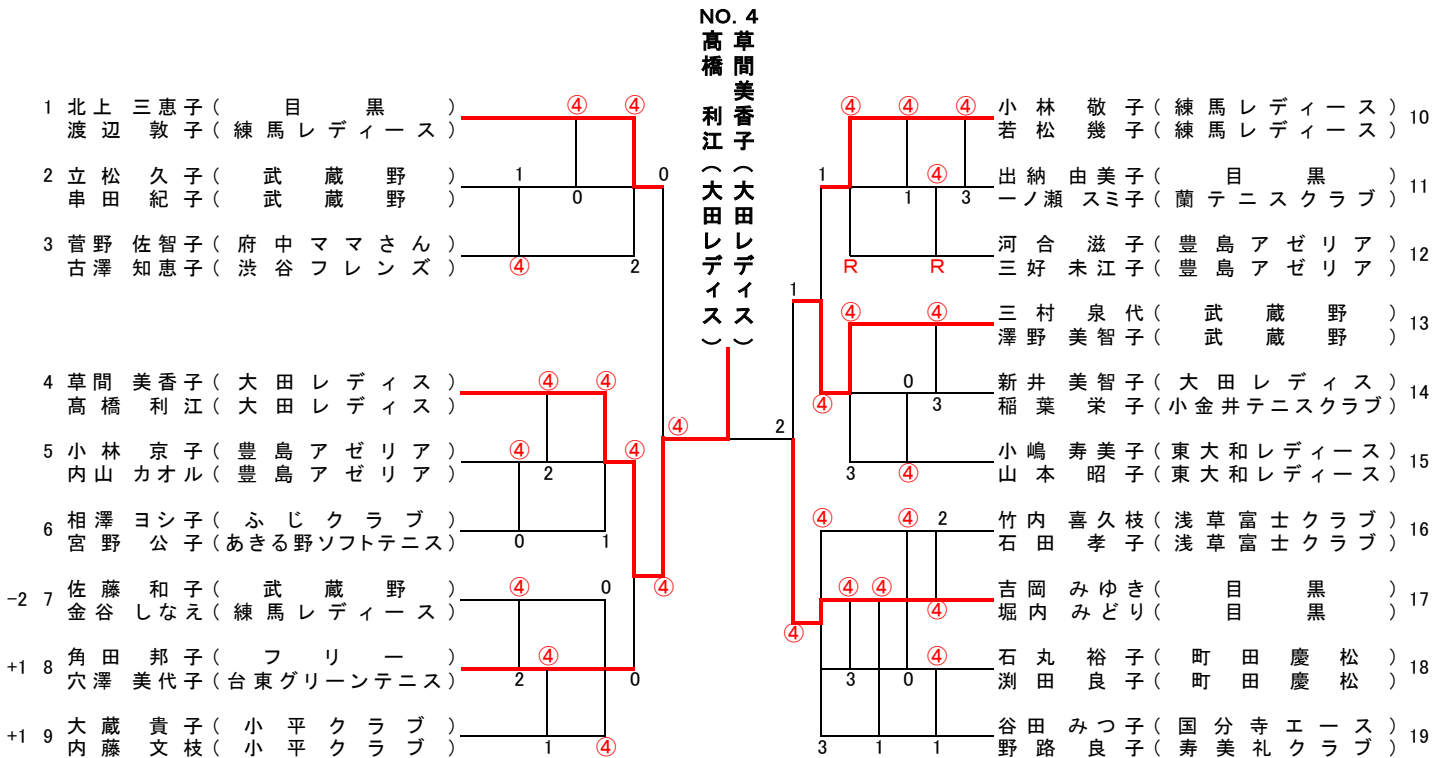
NO. 4
草間美香子（大田レディス）
高橋 利江（大田レディス）

1 北上 三恵子（ 目 黒 ）
渡辺 敦子（練馬レディース）
2 立松 久子（ 武 蔵 野 ）
串田 紀子（ 武 蔵 野 ）
3 菅野 佐智子（府中ママさん）
古澤 知恵子（渋谷フレンズ）
4 草間 美香子（大田レディス）
高橋 利江（大田レディス）
5 小林 京子（豊島アゼリア）
内山 カオル（豊島アゼリア）
6 相澤 ヨシ子（ふじクラブ）
宮野 公子（あきる野ソフトテニス）
−2 7 佐藤 和子（ 武 蔵 野 ）
金谷 しなえ（練馬レディース）
+1 8 角田 邦子（ フ リ ー ）
穴澤 美代子（台東グリーンテニス）
+1 9 大蔵 貴子（小平クラブ）
内藤 文枝（小平クラブ）

④ ④ 1 0 0 ④ 2 ④ ④ ④ 2 ④ 2 ④ 0 1 ④ 0 ④ 2 0 1 ④ ④ ④ 2

小林 敬子（練馬レディース） 10
若松 幾子（練馬レディース）
出納 由美子（ 目 黒 ） 11
一ノ瀬 スミ子（蘭テニスクラブ）
河合 滋子（豊島アゼリア） 12
三好 未江子（豊島アゼリア）
三村 泉代（ 武 蔵 野 ） 13
澤野 美智子（ 武 蔵 野 ）
新井 美智子（大田レディス） 14
稲葉 栄子（小金井テニスクラブ）
小嶋 寿美子（東大和レディース） 15
山本 昭子（東大和レディース）
竹内 喜久枝（浅草富士クラブ） 16
石田 孝子（浅草富士クラブ）
吉岡 みゆき（ 目 黒 ） 17
堀内 みどり（ 目 黒 ）
石丸 裕子（ 町 田 慶 松 ） 18
渕田 良子（ 町 田 慶 松 ）
谷田 みつ子（国分寺エース） 19
野路 良子（寿美礼クラブ）

④ ④ ④ 1 ④ 1 3 R R 1 ④ ④ 0 ④ 3 3 ④ ④ ④ 2 ④ ④ ④ ④ ④ 3 0 3 1 1